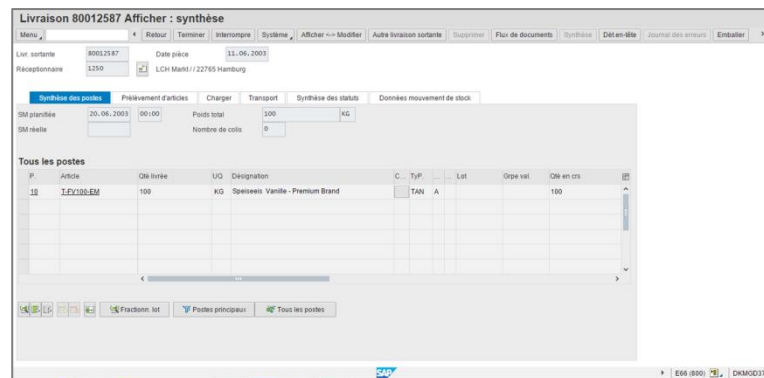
Livraison 80012587 Afficher : synthèse

Menu | Retour | Terminer | Interrompre | Système | Afficher <-> Modifier | Autre livraison sortante | Supprimer | Flux de documents | Synthèse | Dét.en-tête | Journal des erreurs | Emballer

Livr. sortante 80012587 Date pièce 11.06.2003
Réceptionnaire 1250 LCH Markt / / 22765 Hamburg

Synthèse des postes | Prélèvement d'articles | Charger | Transport | Synthèse des statuts | Données mouvement de stock

SM planifiée 20.06.2003 00:00 Poids total 100 KG
SM réelle Nombre de colis 0

Tous les postes

| P. | Article | Qté livrée | UQ | Désignation | C... | TyP. | ... | ... | Lot | Grpe val. | Qté en crs |
|---|---|---|---|---|---|---|---|---|---|---|---|
| 10 | T-FV100-EM | 100 | KG | Speiseeis Vanille - Premium Brand | | TAN | A | | | | 100 |

Fractionn. lot | Postes principaux | Tous les postes

SAP

E66 (800) | DKMGD37